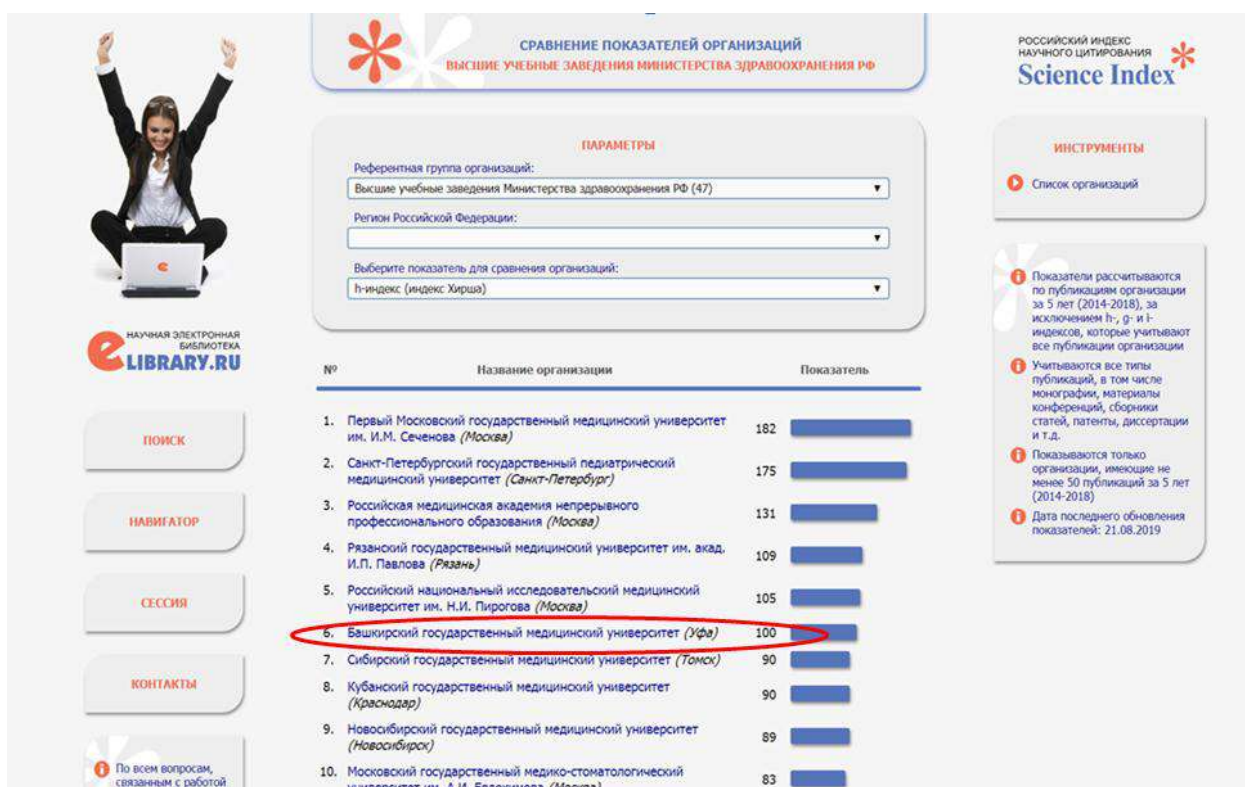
СРАВНЕНИЕ ПОКАЗАТЕЛЕЙ ОРГАНИЗАЦИЙ
ВЫСШИЕ УЧЕБНЫЕ ЗАВЕДЕНИЯ МИНИСТЕРСТВА ЗДРАВООХРАНЕНИЯ РФ

РОССИЙСКИЙ ИНДЕКС НАУЧНОГО ЦИТИРОВАНИЯ
Science Index

НАУЧНАЯ ЭЛЕКТРОННАЯ БИБЛИОТЕКА
eLIBRARY.RU

ПОИСК

НАВИГАТОР

СЕССИЯ

КОНТАКТЫ

По всем вопросам, связанным с работой

ПАРАМЕТРЫ
Референтная группа организаций:
Высшие учебные заведения Министерства здравоохранения РФ (47)
Регион Российской Федерации:
Выберите показатель для сравнения организаций:
h-индекс (индекс Хирша)

| № | Название организации | Показатель |
|---|---|---|
| 1. | Первый Московский государственный медицинский университет им. И.М. Сеченова (Москва) | 182 |
| 2. | Санкт-Петербургский государственный педиатрический медицинский университет (Санкт-Петербург) | 175 |
| 3. | Российская медицинская академия непрерывного профессионального образования (Москва) | 131 |
| 4. | Рязанский государственный медицинский университет им. акад. И.П. Павлова (Рязань) | 109 |
| 5. | Российский национальный исследовательский медицинский университет им. Н.И. Пирогова (Москва) | 105 |
| 6. | Башкирский государственный медицинский университет (Уфа) | 100 |
| 7. | Сибирский государственный медицинский университет (Томск) | 90 |
| 8. | Кубанский государственный медицинский университет (Краснодар) | 90 |
| 9. | Новосибирский государственный медицинский университет (Новосибирск) | 89 |
| 10. | Московский государственный медико-стоматологический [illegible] | 83 |

ИНСТРУМЕНТЫ
Список организаций

Показатели рассчитываются по публикациям организации за 5 лет (2014-2018), за исключением h-, g- и i-индексов, которые учитывают все публикации организации

Учитываются все типы публикаций, в том числе монографии, материалы конференций, сборники статей, патенты, диссертации и т.д.

Показываются только организации, имеющие не менее 50 публикаций за 5 лет (2014-2018)

Дата последнего обновления показателей: 21.08.2019